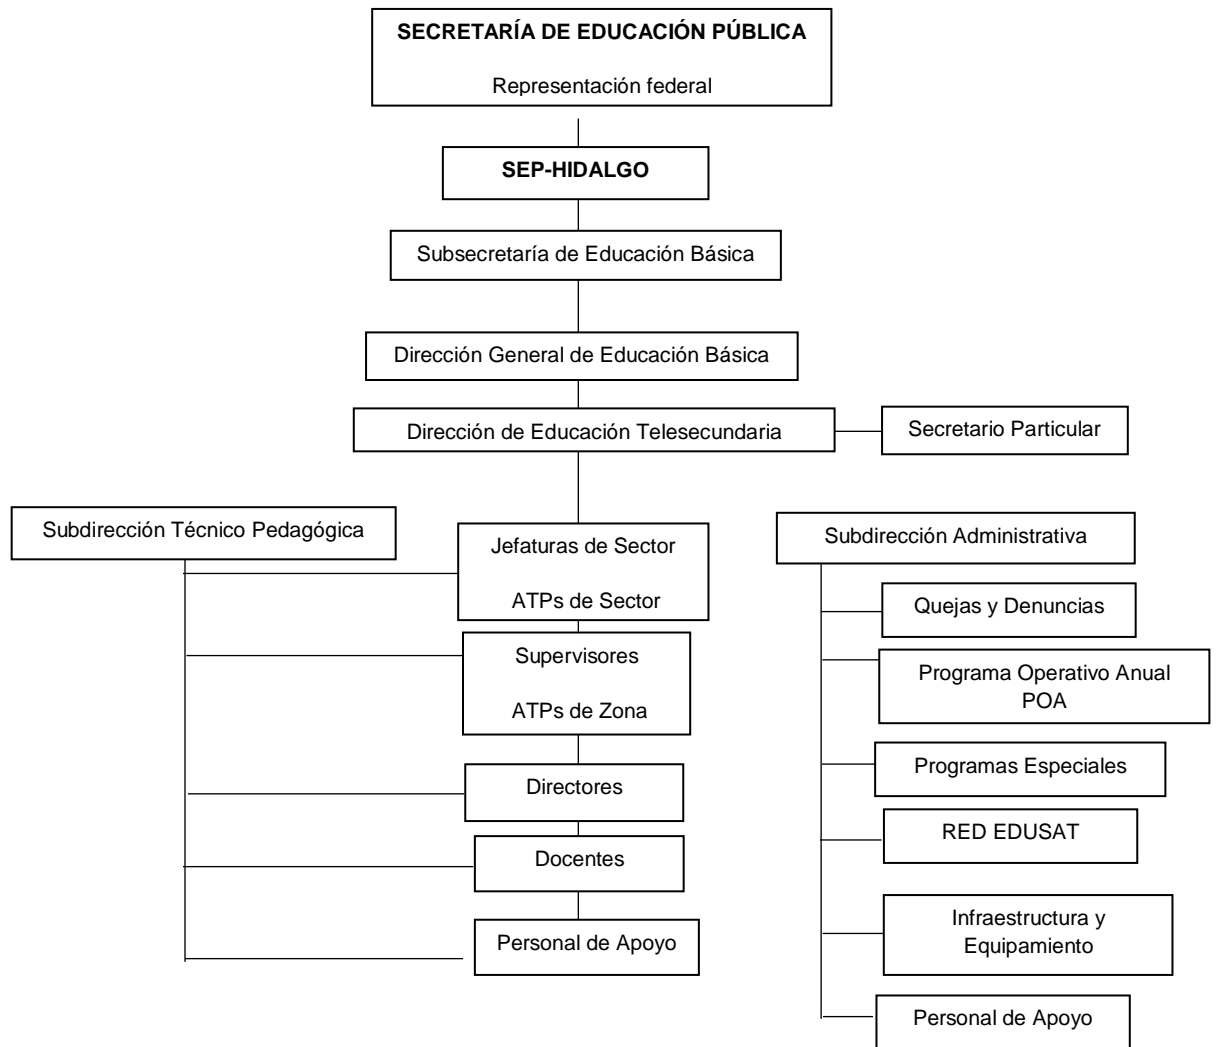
SECRETARÍA DE EDUCACIÓN PÚBLICA

Representación federal

SEP-HIDALGO

Subsecretaría de Educación Básica

Dirección General de Educación Básica

Dirección de Educación Telesecundaria

Secretario Particular

Subdirección Técnico Pedagógica

Jefaturas de Sector

ATPs de Sector

Supervisores

ATPs de Zona

Directores

Docentes

Personal de Apoyo

Subdirección Administrativa

Quejas y Denuncias

Programa Operativo Anual POA

Programas Especiales

RED EDUSAT

Infraestructura y Equipamiento

Personal de Apoyo